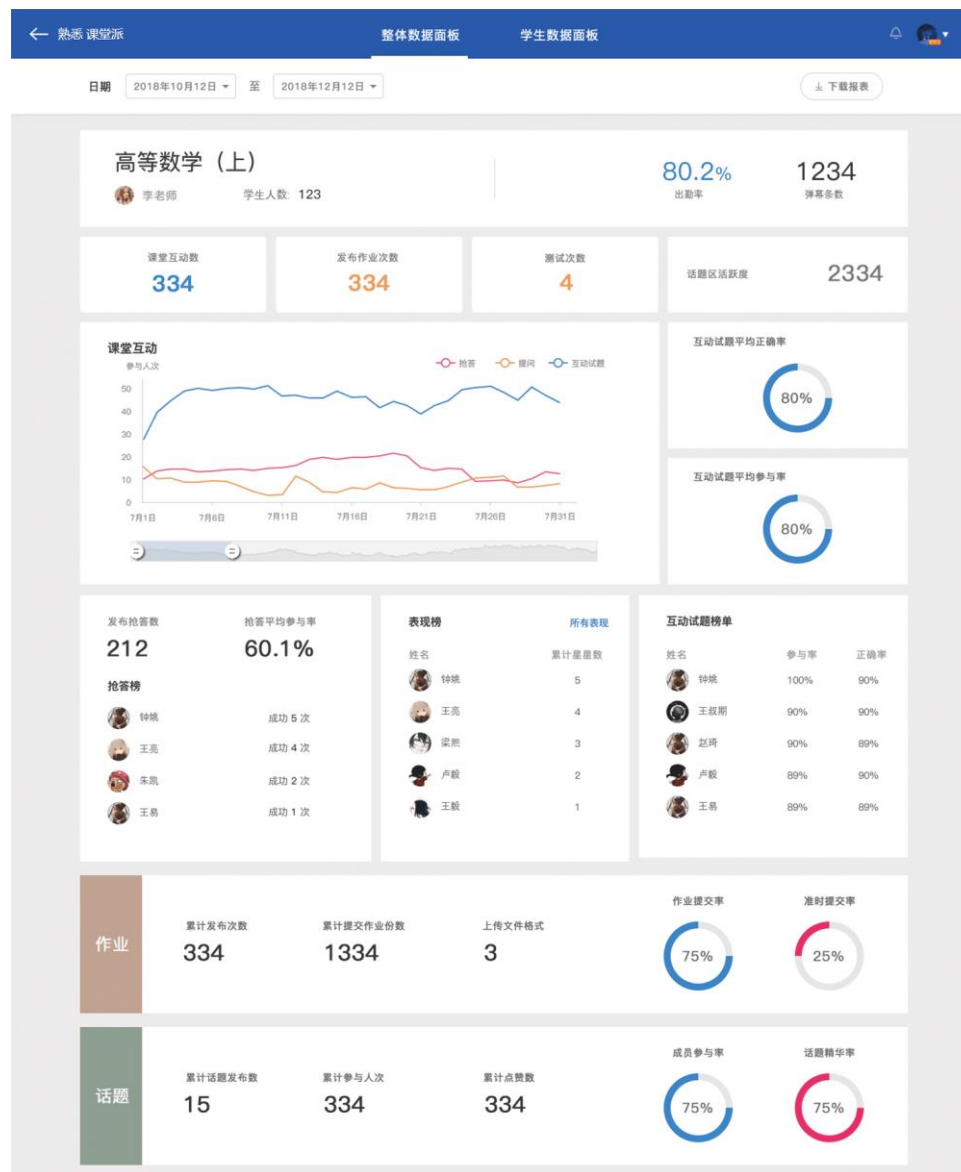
← 熟悉 课堂派

整体数据面板

学生数据面板

日期 2018年10月12日 ▾ 至 2018年12月12日 ▾

下载报表

高等数学（上）

李老师

学生人数: 123

80.2%
出勤率

1234
弹幕条数

课堂互动数
334

发布作业次数
334

测试次数
4

话题区活跃度
2334

课堂互动
参与人次

抢答 提问 互动试题

50
40
30
20
10
0

7月1日 7月6日 7月11日 7月16日 7月21日 7月26日 7月31日

互动试题平均正确率
80%

互动试题平均参与率
80%

发布抢答数
212

抢答平均参与率
60.1%

抢答榜

| | |
|---|---|
| 钟姚 | 成功 5 次 |
| 王亮 | 成功 4 次 |
| 朱凯 | 成功 2 次 |
| 王易 | 成功 1 次 |

表现榜 所有表现

| 姓名 | 累计星星数 |
|---|---|
| 钟姚 | 5 |
| 王亮 | 4 |
| 梁熙 | 3 |
| 卢毅 | 2 |
| 王毅 | 1 |

互动试题榜单

| 姓名 | 参与率 | 正确率 |
|---|---|---|
| 钟姚 | 100% | 90% |
| 王叔期 | 90% | 90% |
| 赵琦 | 90% | 89% |
| 卢毅 | 89% | 90% |
| 王易 | 89% | 89% |

作业

累计发布次数
334

累计提交作业份数
1334

上传文件格式
3

作业提交率
75%

准时提交率
25%

话题

累计话题发布数
15

累计参与人次
334

累计点赞数
334

成员参与率
75%

话题精华率
75%